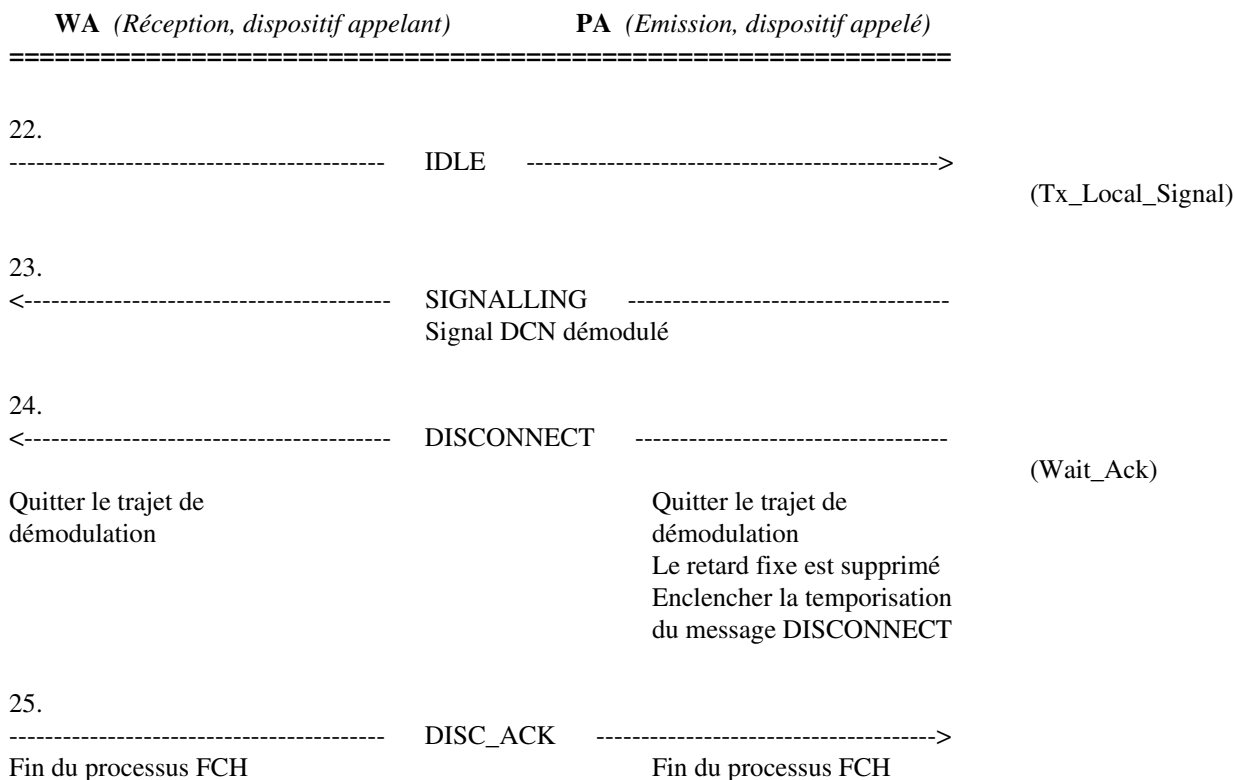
**WA** *(Réception, dispositif appelant)* **PA** *(Emission, dispositif appelé)*
================================================================

22.
------------------------------------------ IDLE -------------------------------------------->
(Tx_Local_Signal)

23.
<----------------------------------------- SIGNALLING ------------------------------------
Signal DCN démodulé

24.
<----------------------------------------- DISCONNECT ----------------------------------
(Wait_Ack)

Quitter le trajet de démodulation

Quitter le trajet de démodulation
Le retard fixe est supprimé
Enclencher la temporisation du message DISCONNECT

25.
------------------------------------------ DISC_ACK -------------------------------------->
Fin du processus FCH

Fin du processus FCH